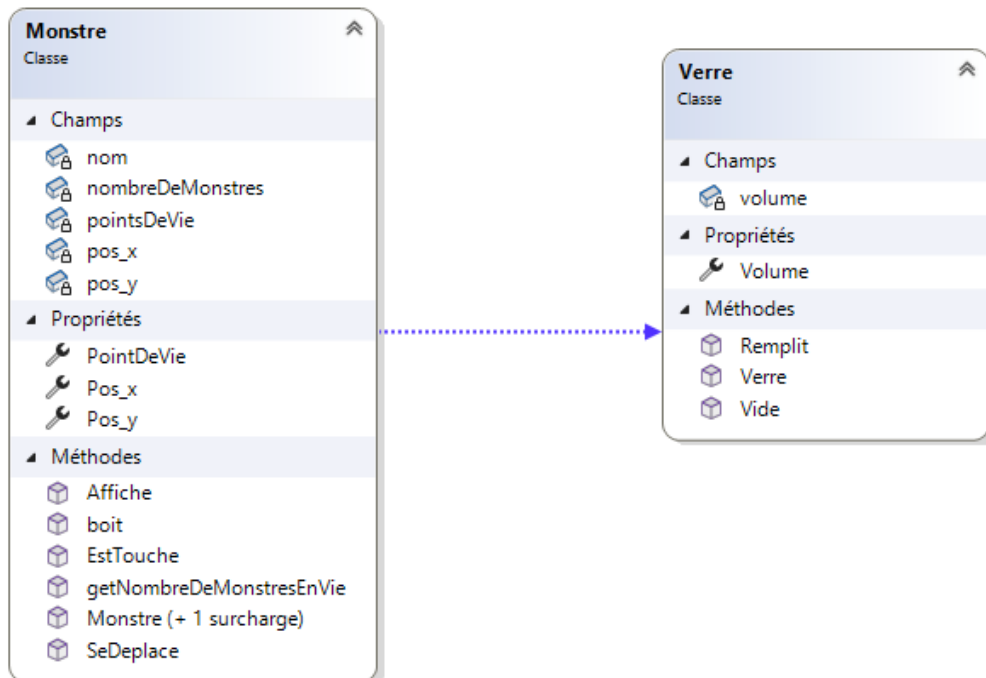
Monstre
Classe

Champs
nom
nombreDeMonstres
pointsDeVie
pos_x
pos_y

Propriétés
PointDeVie
Pos_x
Pos_y

Méthodes
Affiche
boit
EstTouche
getNombreDeMonstresEnVie
Monstre (+ 1 surcharge)
SeDeplace

Verre
Classe

Champs
volume

Propriétés
Volume

Méthodes
Remplit
Verre
Vide